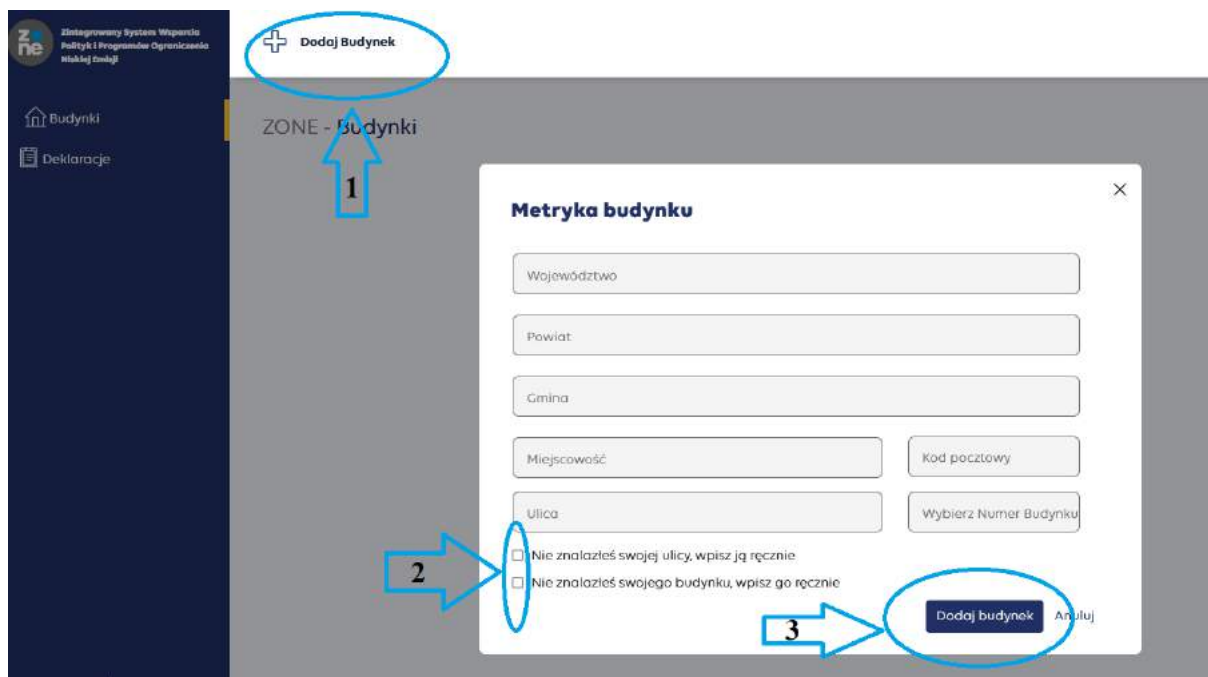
ZONE

Zintegrowany System Wsparcia Polityk i Programów Ograniczenia Niskiej Emisji

Budynki

Deklaracje

Dodaj Budynek

ZONE - Budynki

1

Metryka budynku

×

Województwo

Powiat

Gmina

Miejscowość

Kod pocztowy

Ulica

Wybierz Numer Budynku

2

Nie znalazłeś swojej ulicy, wpisz ją ręcznie

Nie znalazłeś swojego budynku, wpisz go ręcznie

3

Dodaj budynek

Anuluj